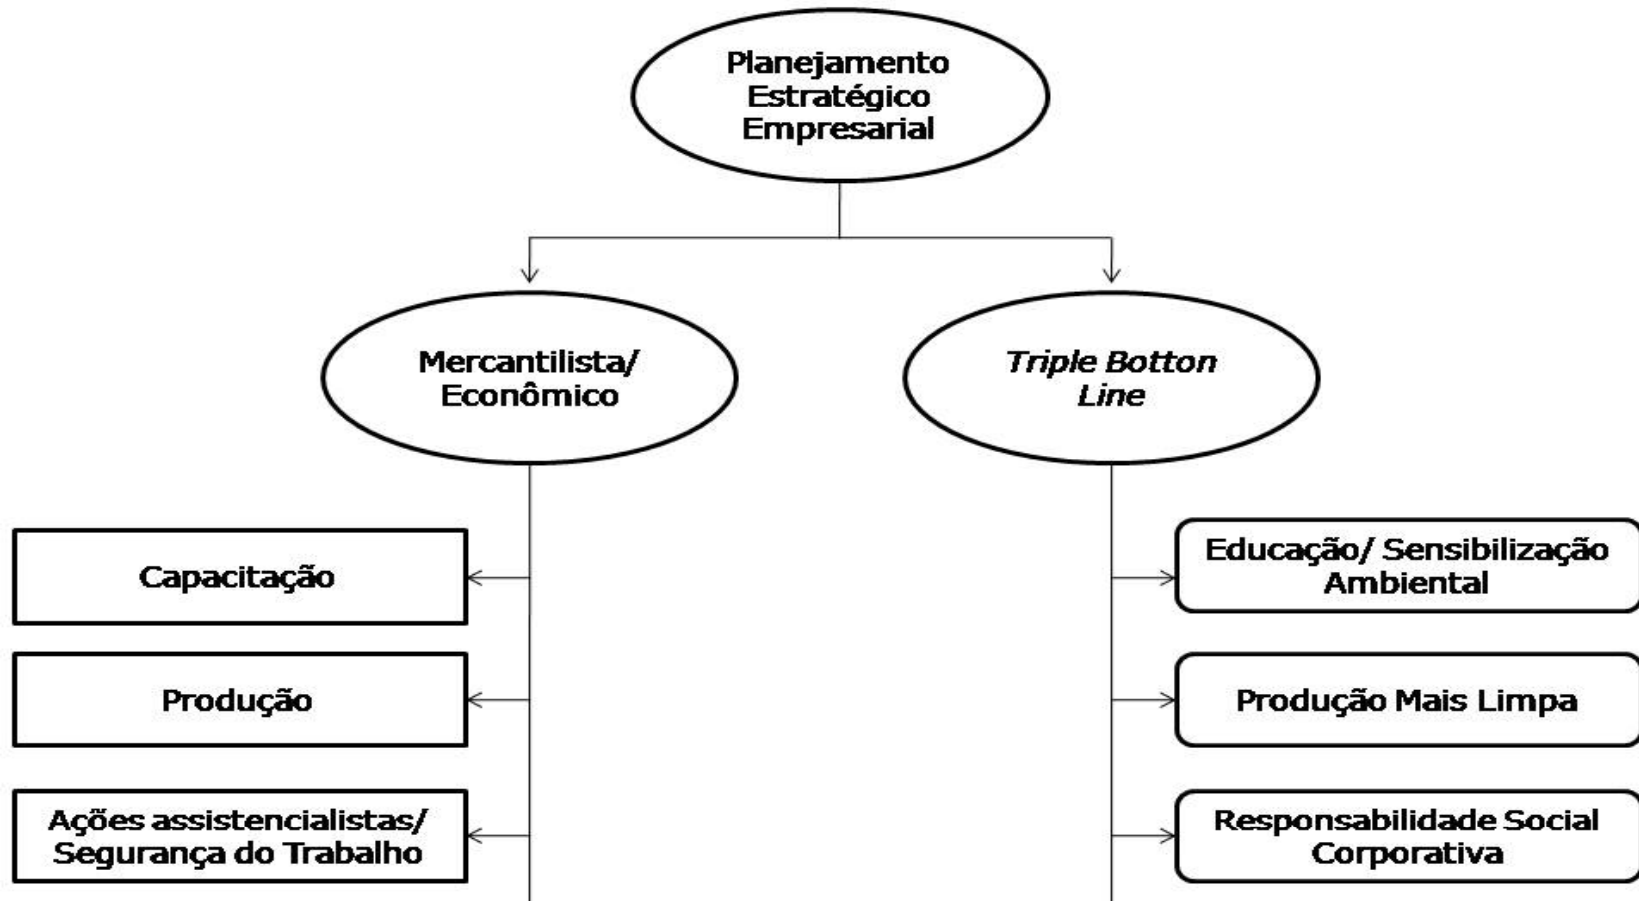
Planejamento Estratégico Empresarial

Mercantilista/ Econômico

Triple Botton Line

Capacitação

Produção

Ações assistencialistas/ Segurança do Trabalho

Educação/ Sensibilização Ambiental

Produção Mais Limpa

Responsabilidade Social Corporativa